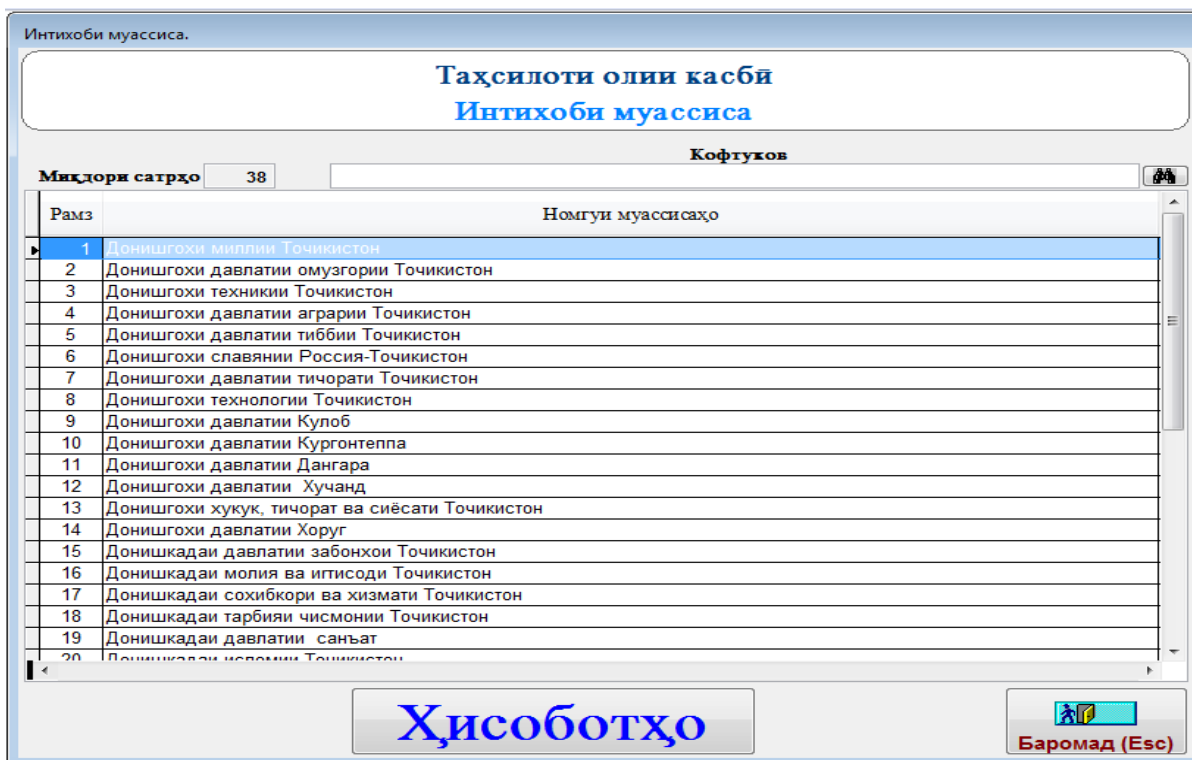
Интихоби муассиса.

Таҳсилоти олии касбӣ
Интихоби муассиса

Миқдори сатрҳо 38

Кофтуков

| Рамз | Номгуи муассисаҳо |
|---|---|
| 1 | Донишгохи миллии Точикистон |
| 2 | Донишгохи давлатии омузгории Точикистон |
| 3 | Донишгохи техникии Точикистон |
| 4 | Донишгохи давлатии аграрии Точикистон |
| 5 | Донишгохи давлатии тиббии Точикистон |
| 6 | Донишгохи славянии Россия-Точикистон |
| 7 | Донишгохи давлатии тичорати Точикистон |
| 8 | Донишгохи технологии Точикистон |
| 9 | Донишгохи давлатии Кулоб |
| 10 | Донишгохи давлатии Кургонтеппа |
| 11 | Донишгохи давлатии Дангара |
| 12 | Донишгохи давлатии Хучанд |
| 13 | Донишгохи хукук, тичорат ва сиёсати Точикистон |
| 14 | Донишгохи давлатии Хоруг |
| 15 | Донишкадаи давлатии забонхои Точикистон |
| 16 | Донишкадаи молия ва игтисоди Точикистон |
| 17 | Донишкадаи сохибкори ва хизмати Точикистон |
| 18 | Донишкадаи тарбияи чисмонии Точикистон |
| 19 | Донишкадаи давлатии санъат |
| 20 | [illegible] |

Ҳисоботҳо

Баромад (Esc)